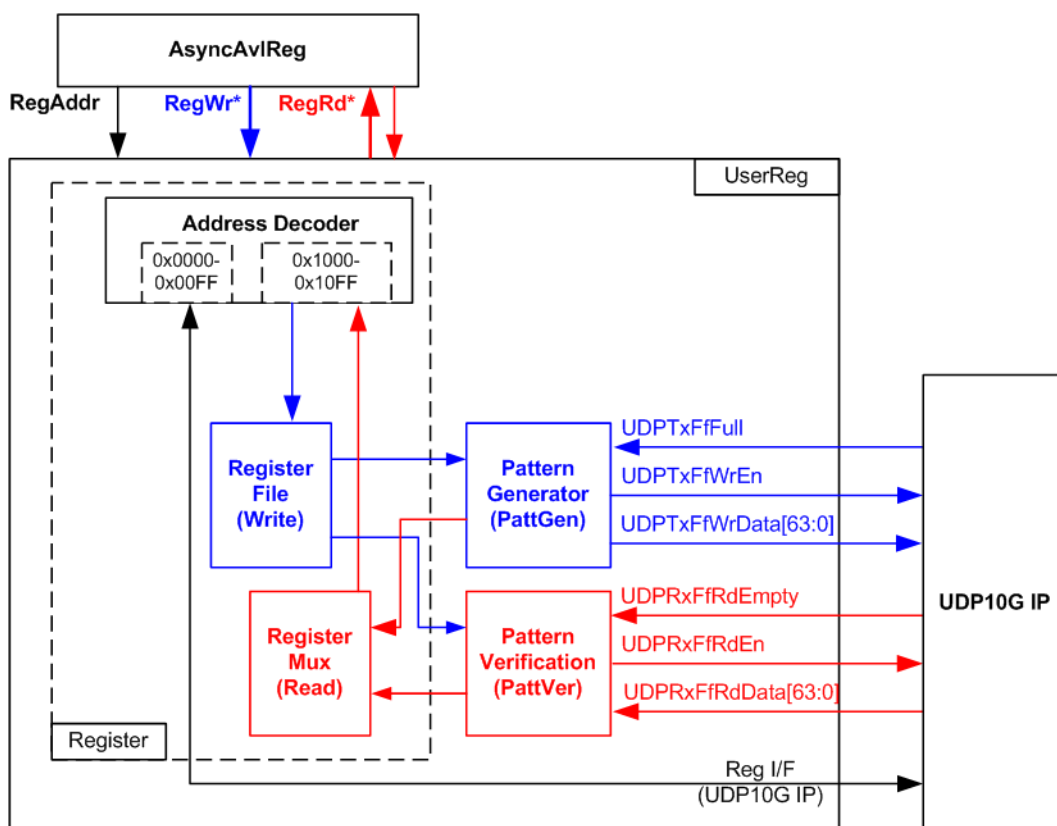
AsyncAvlReg

RegAddr

RegWr*

RegRd*

UserReg

Address Decoder

0x0000-
0x00FF

0x1000-
0x10FF

Register File (Write)

Pattern Generator (PattGen)

UDPTxFfFull

UDPTxFfWrEn

UDPTxFfWrData[63:0]

Register Mux (Read)

Pattern Verification (PattVer)

UDPRxFfRdEmpty

UDPRxFfRdEn

UDPRxFfRdData[63:0]

UDP10G IP

Register

Reg I/F
(UDP10G IP)